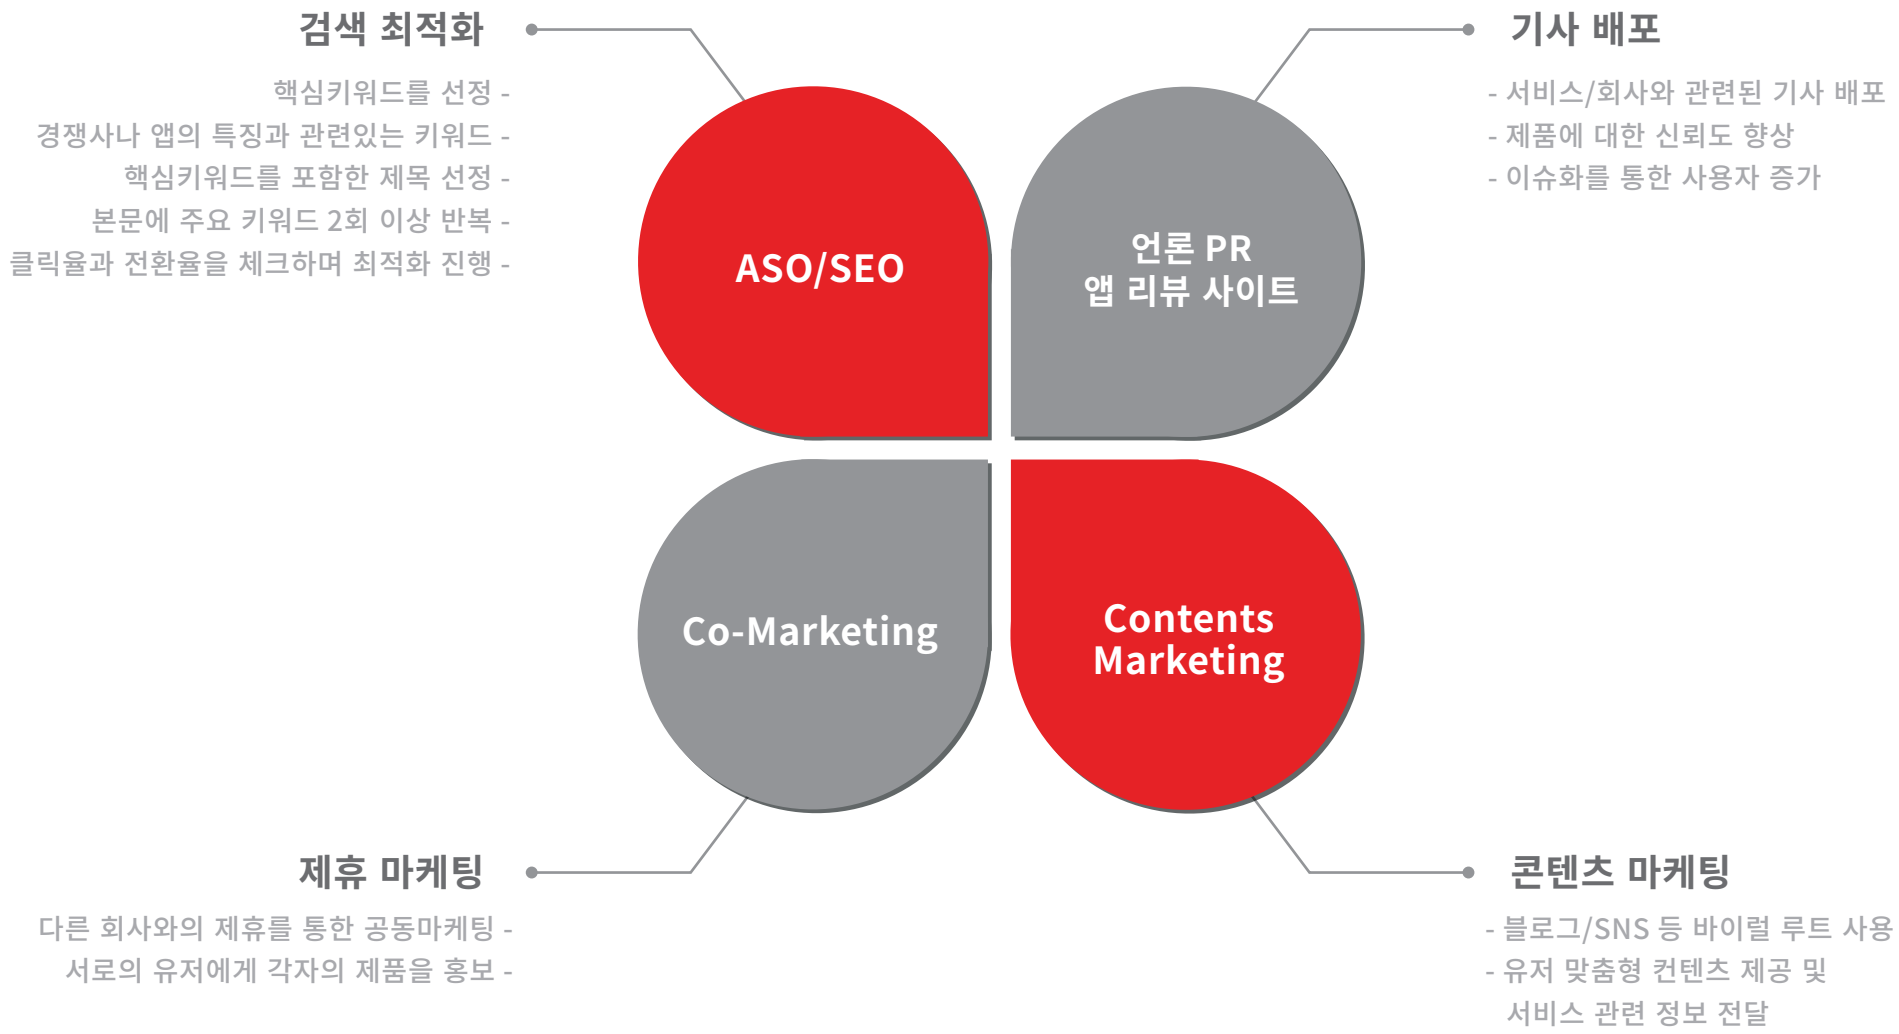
검색 최적화

핵심키워드를 선정 -
경쟁사나 앱의 특징과 관련있는 키워드 -
핵심키워드를 포함한 제목 선정 -
본문에 주요 키워드 2회 이상 반복 -
클릭율과 전환율을 체크하며 최적화 진행 -

기사 배포

- 서비스/회사와 관련된 기사 배포
- 제품에 대한 신뢰도 향상
- 이슈화를 통한 사용자 증가

ASO/SEO

언론 PR
앱 리뷰 사이트

Co-Marketing

Contents
Marketing

제휴 마케팅

다른 회사와의 제휴를 통한 공동마케팅 -
서로의 유저에게 각자의 제품을 홍보 -

콘텐츠 마케팅

- 블로그/SNS 등 바이럴 루트 사용
- 유저 맞춤형 컨텐츠 제공 및
서비스 관련 정보 전달